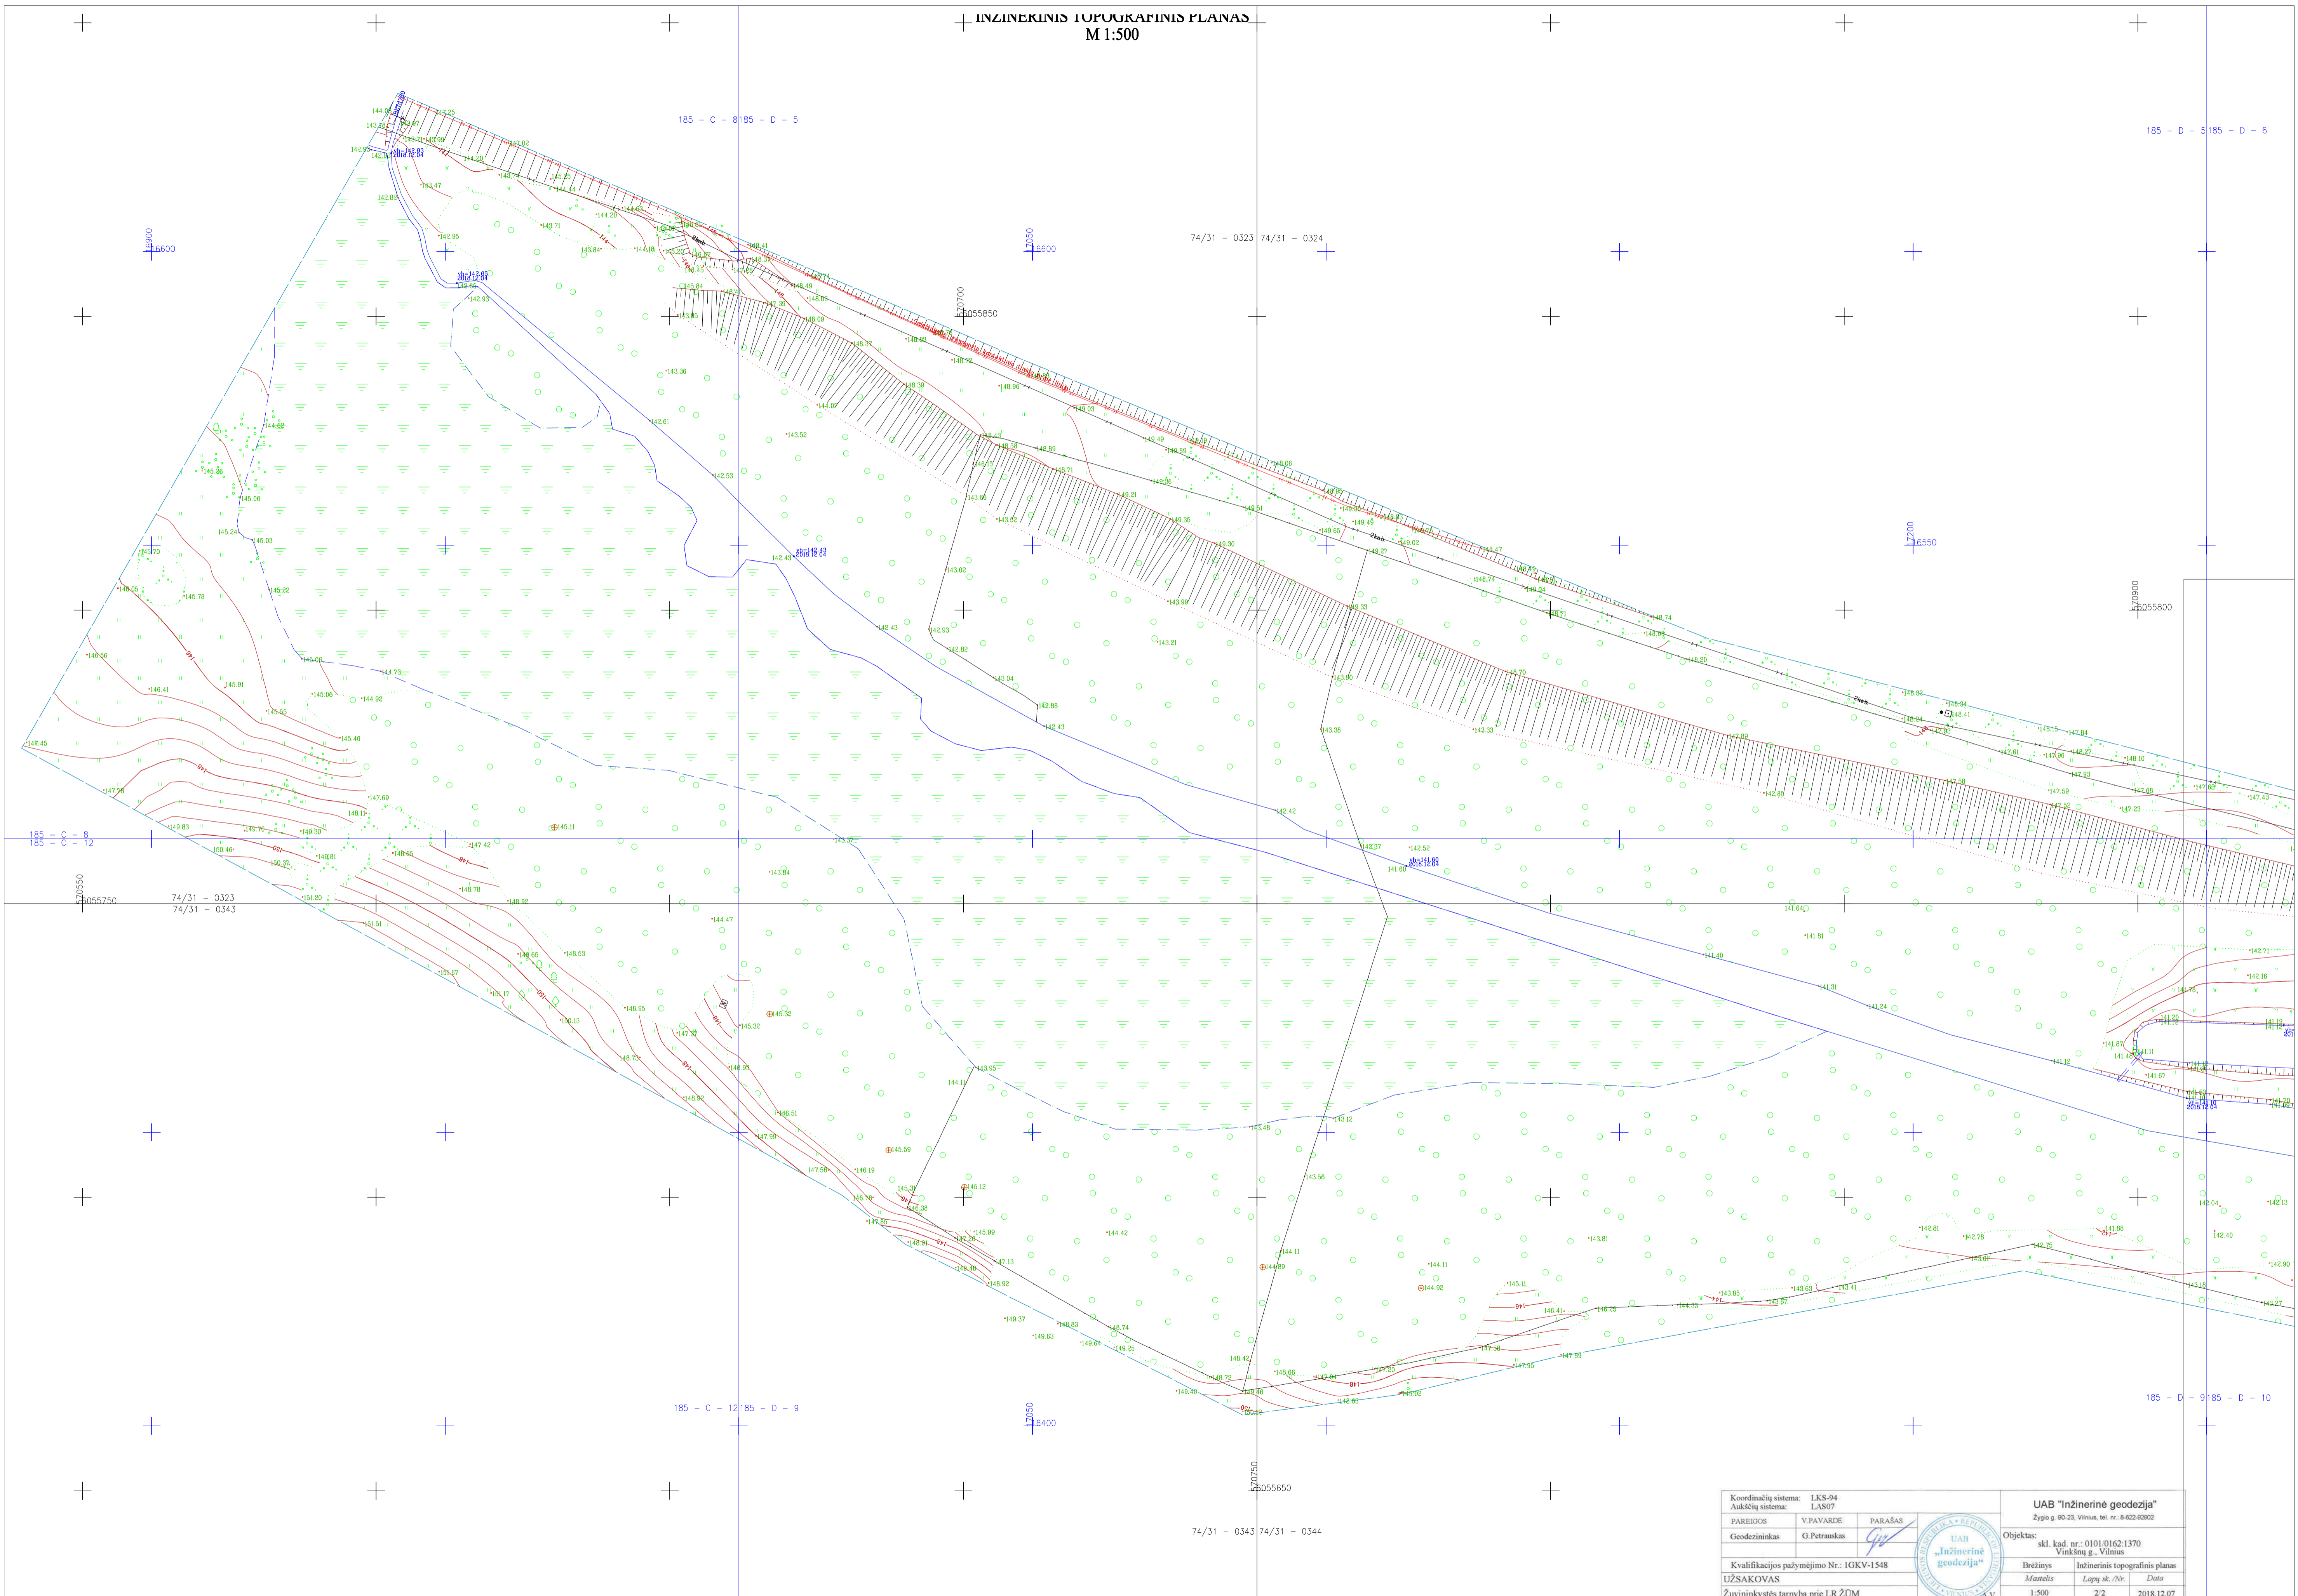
INŽINERINIS TOPOGRAFINIS PLANAS
M 1:500

185 – C – 8 185 – D – 5

185 – D – 5 185 – D – 6

74/31 – 0323 74/31 – 0324

6055850

6055800

185 – C – 8
185 – C – 12

6055750

74/31 – 0323
74/31 – 0343

185 – C – 12 185 – D – 9

185 – D – 9 185 – D – 10

6055650

74/31 – 0343 74/31 – 0344

| Koordinačių sistema: | LKS-94 | |
|---|---|---|
| Aukščių sistema: | LAS07 | |
| PAREIGOS | V.PAVARDĖ | PARAŠAS |
| Geodezininkas | G.Petrauskas | |

Kvalifikacijos pažymėjimo Nr.: 1GKV-1548
UŽSAKOVAS
Žuvininkystės tarnyba prie LR ŽŪM

UAB "Inžinerinė geodezija"
Žygio g. 90-23, Vilnius, tel. nr.: 8-622-92902

Objektas:
skl. kad. nr.: 0101/0162:1370
Vinkšnų g., Vilnius

| Brėžinys | Inžinerinis topografinis planas | |
|---|---|---|
| Mastelis | Lapų sk./Nr. | Data |
| 1:500 | 2/2 | 2018.12.07 |

UAB „Inžinerinė geodezija"